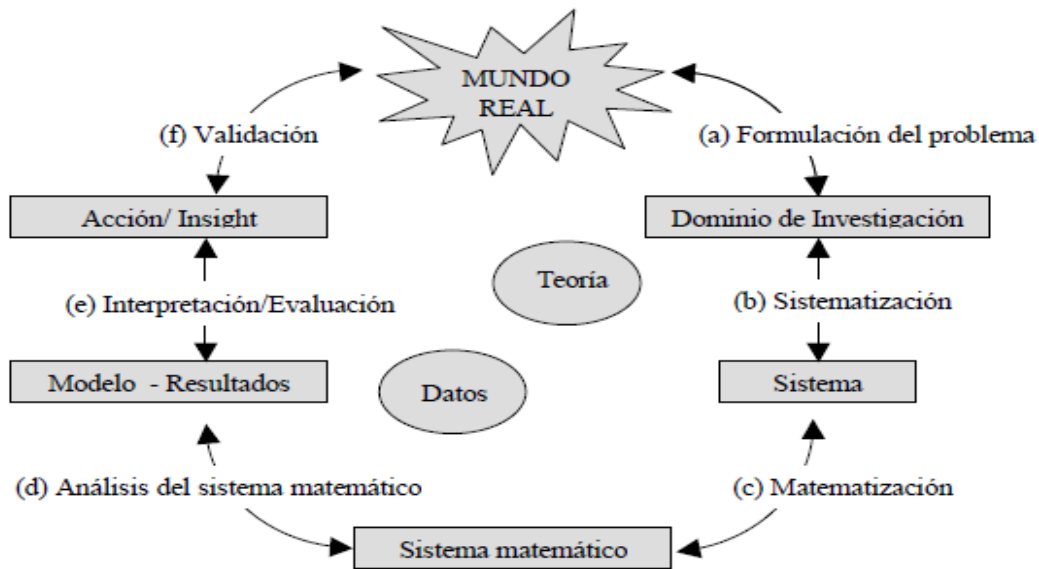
MUNDO REAL

(f) Validación

(a) Formulación del problema

Acción/ Insight

Dominio de Investigación

Teoría

(e) Interpretación/Evaluación

(b) Sistematización

Modelo - Resultados

Datos

Sistema

(d) Análisis del sistema matemático

(c) Matematización

Sistema matemático